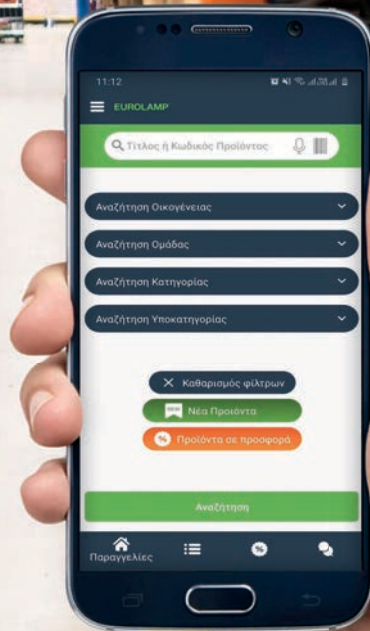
11:12

EUROLAMP

Τίτλος ή Κωδικός Προϊόντος

Αναζήτηση Οικογένειας

Αναζήτηση Ομάδας

Αναζήτηση Κατηγορίας

Αναζήτηση Υποκατηγορίας

Καθαρισμός φίλτρων

NEW Νέα Προϊόντα

% Προϊόντα σε προσφορά

Αναζήτηση

Παραγγελίες